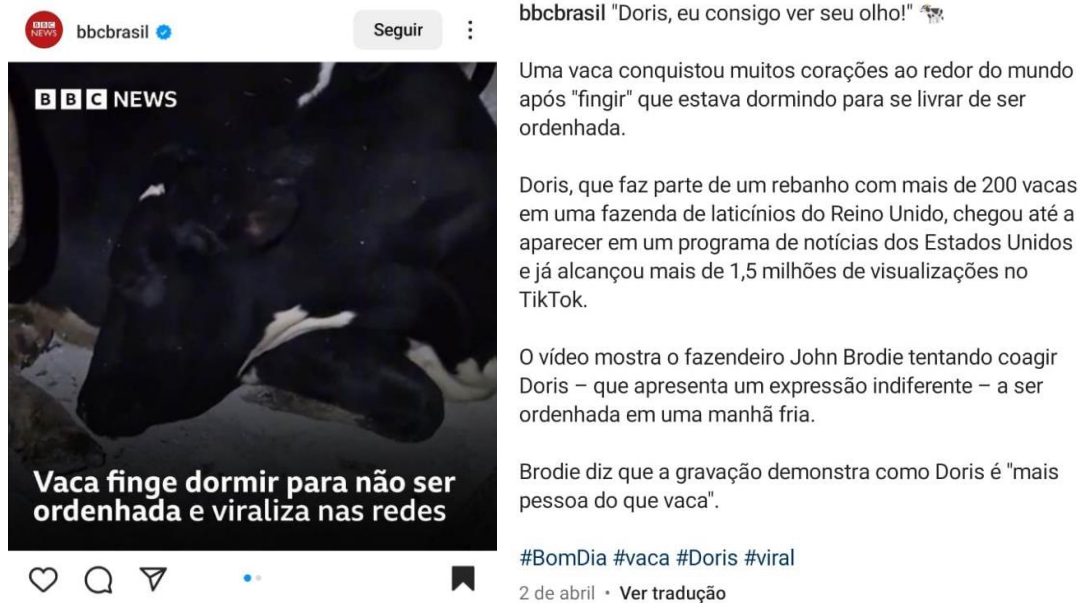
BBC NEWS bbcbrasil Seguir

BBC NEWS

Vaca finge dormir para não ser ordenhada e viraliza nas redes

bbcbrasil "Doris, eu consigo ver seu olho!" 🐄

Uma vaca conquistou muitos corações ao redor do mundo após "fingir" que estava dormindo para se livrar de ser ordenhada.

Doris, que faz parte de um rebanho com mais de 200 vacas em uma fazenda de laticínios do Reino Unido, chegou até a aparecer em um programa de notícias dos Estados Unidos e já alcançou mais de 1,5 milhões de visualizações no TikTok.

O vídeo mostra o fazendeiro John Brodie tentando coagir Doris – que apresenta um expressão indiferente – a ser ordenhada em uma manhã fria.

Brodie diz que a gravação demonstra como Doris é "mais pessoa do que vaca".

#BomDia #vaca #Doris #viral

2 de abril · Ver tradução